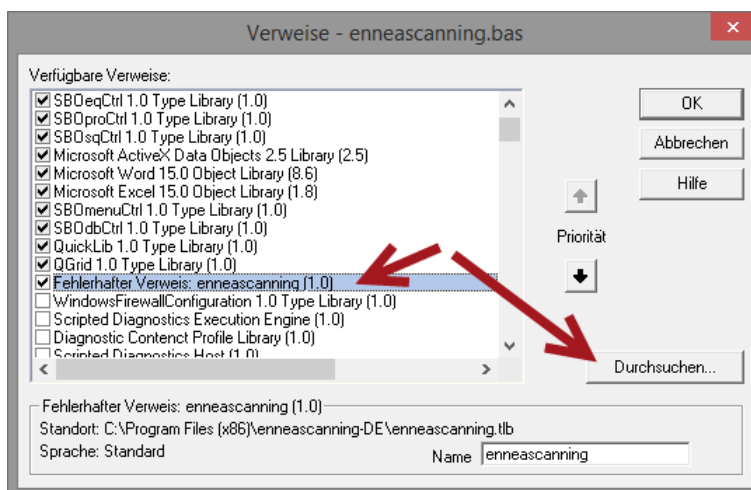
Verweise - enneascanning.bas

Verfügbare Verweise:

SBOeqCtrl 1.0 Type Library (1.0)
SBOproCtrl 1.0 Type Library (1.0)
SBOsqCtrl 1.0 Type Library (1.0)
Microsoft ActiveX Data Objects 2.5 Library (2.5)
Microsoft Word 15.0 Object Library (8.6)
Microsoft Excel 15.0 Object Library (1.8)
SBOmenuCtrl 1.0 Type Library (1.0)
SBOdbCtrl 1.0 Type Library (1.0)
QuickLib 1.0 Type Library (1.0)
QGrid 1.0 Type Library (1.0)
Fehlerhafter Verweis: enneascanning (1.0)
WindowsFirewallConfiguration 1.0 Type Library (1.0)
Scripted Diagnostics Execution Engine (1.0)
Diagnostic Content Profile Library (1.0)
Scripted Diagnostics Host (1.0)

OK

Abbrechen

Hilfe

Priorität

Durchsuchen...

Fehlerhafter Verweis: enneascanning (1.0)

Standort: C:\Program Files (x86)\enneascanning-DE\enneascanning.tlb

Sprache: Standard

Name enneascanning